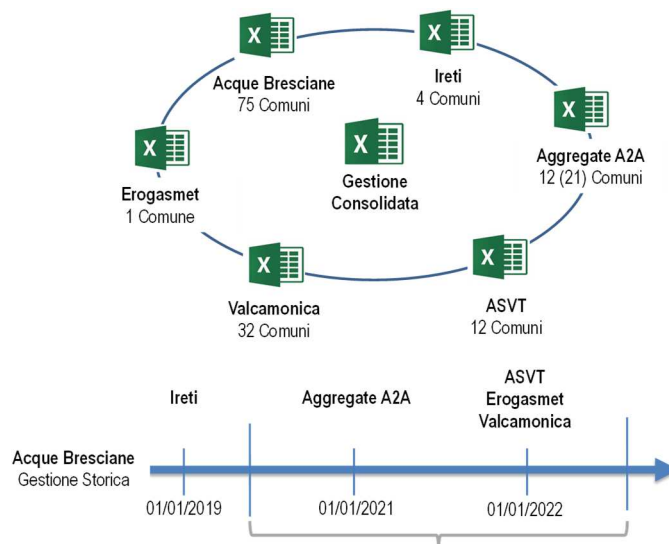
X
Acque Bresciane
75 Comuni

X
Ireti
4 Comuni

X
Aggregate A2A
12 (21) Comuni

X
Erogasmet
1 Comune

X
Gestione Consolidata

X
Valcamonica
32 Comuni

X
ASVT
12 Comuni

Ireti

Aggregate A2A

ASVT
Erogasmet
Valcamonica

Acque Bresciane
Gestione Storica

01/01/2019

01/01/2021

01/01/2022